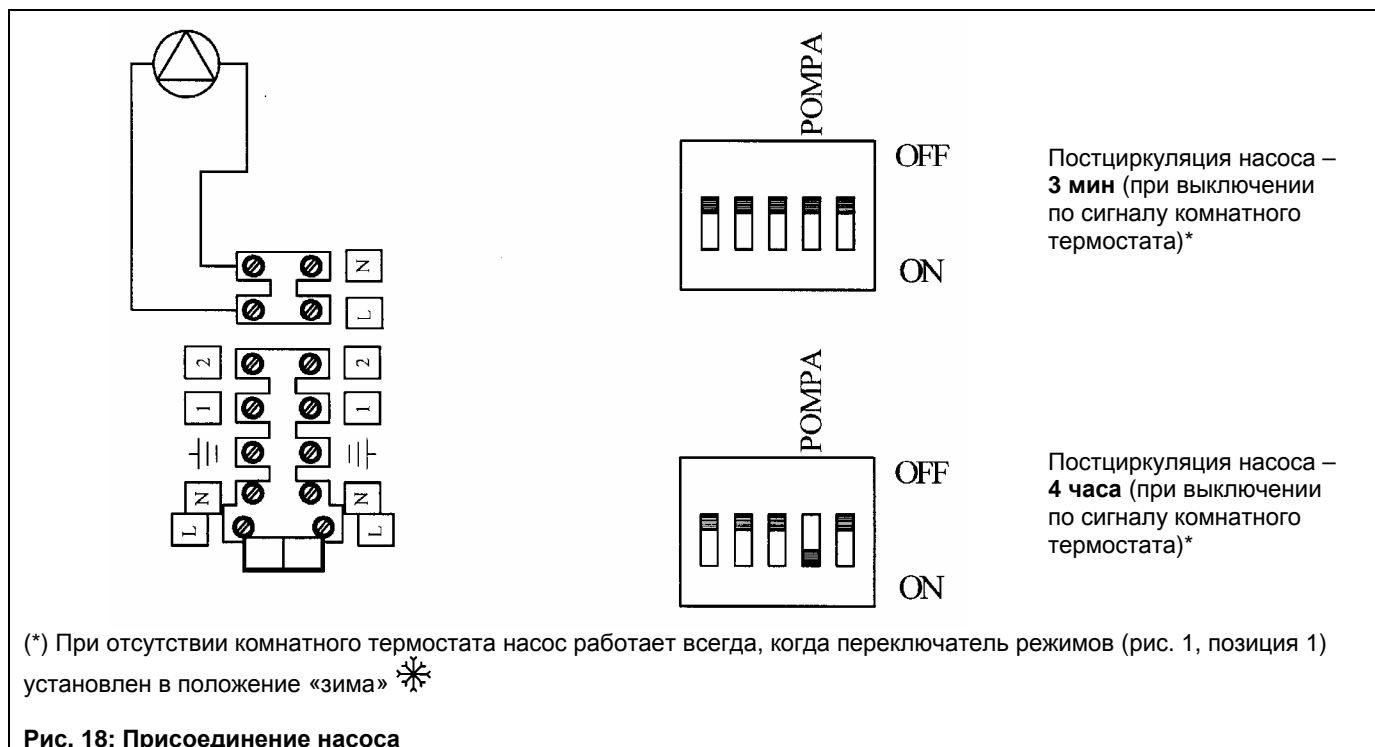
N

L

2

1

N

L

2

1

N

L

POMPA

OFF

ON

Постциркуляция насоса – **3 мин** (при выключении по сигналу комнатного термостата)*

POMPA

OFF

ON

Постциркуляция насоса – **4 часа** (при выключении по сигналу комнатного термостата)*

(*) При отсутствии комнатного термостата насос работает всегда, когда переключатель режимов (рис. 1, позиция 1) установлен в положение «зима»

**Рис. 18: Присоединение насоса**